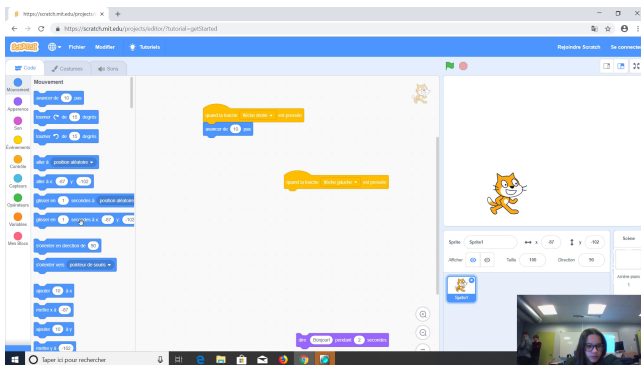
https://scratch.mit.edu/projects/ ×

https://scratch.mit.edu/projects/editor/?tutorial=getStarted

Scratch Fichier Modifier Tutoriels Rejoindre Scratch Se connecter

Code Costumes Sons

Mouvement
Apparence
Son
Événements
Contrôle
Capteurs
Opérateurs
Variables
Mes Blocs

Mouvement

avancer de 10 pas
tourner ↻ de 15 degrés
tourner ↺ de 15 degrés
aller à position aléatoire
aller à x: -87 y: -102
glisser en 1 secondes à position aléatoire
glisser en 1 secondes à x: -87 y: -102
s'orienter en direction de 90
s'orienter vers pointeur de souris
ajouter 10 à x
mettre x à -87
ajouter 10 à y
mettre y à -102

quand la touche flèche droite est pressée
avancer de 10 pas

quand la touche flèche gauche est pressée

dire Bonjour! pendant 2 secondes

Sprite Sprite1 ↔ x -87 ↕ y -102
Afficher Taille 100 Direction 90
Sprite1

Scène
Arrière-plans
1

Taper ici pour rechercher